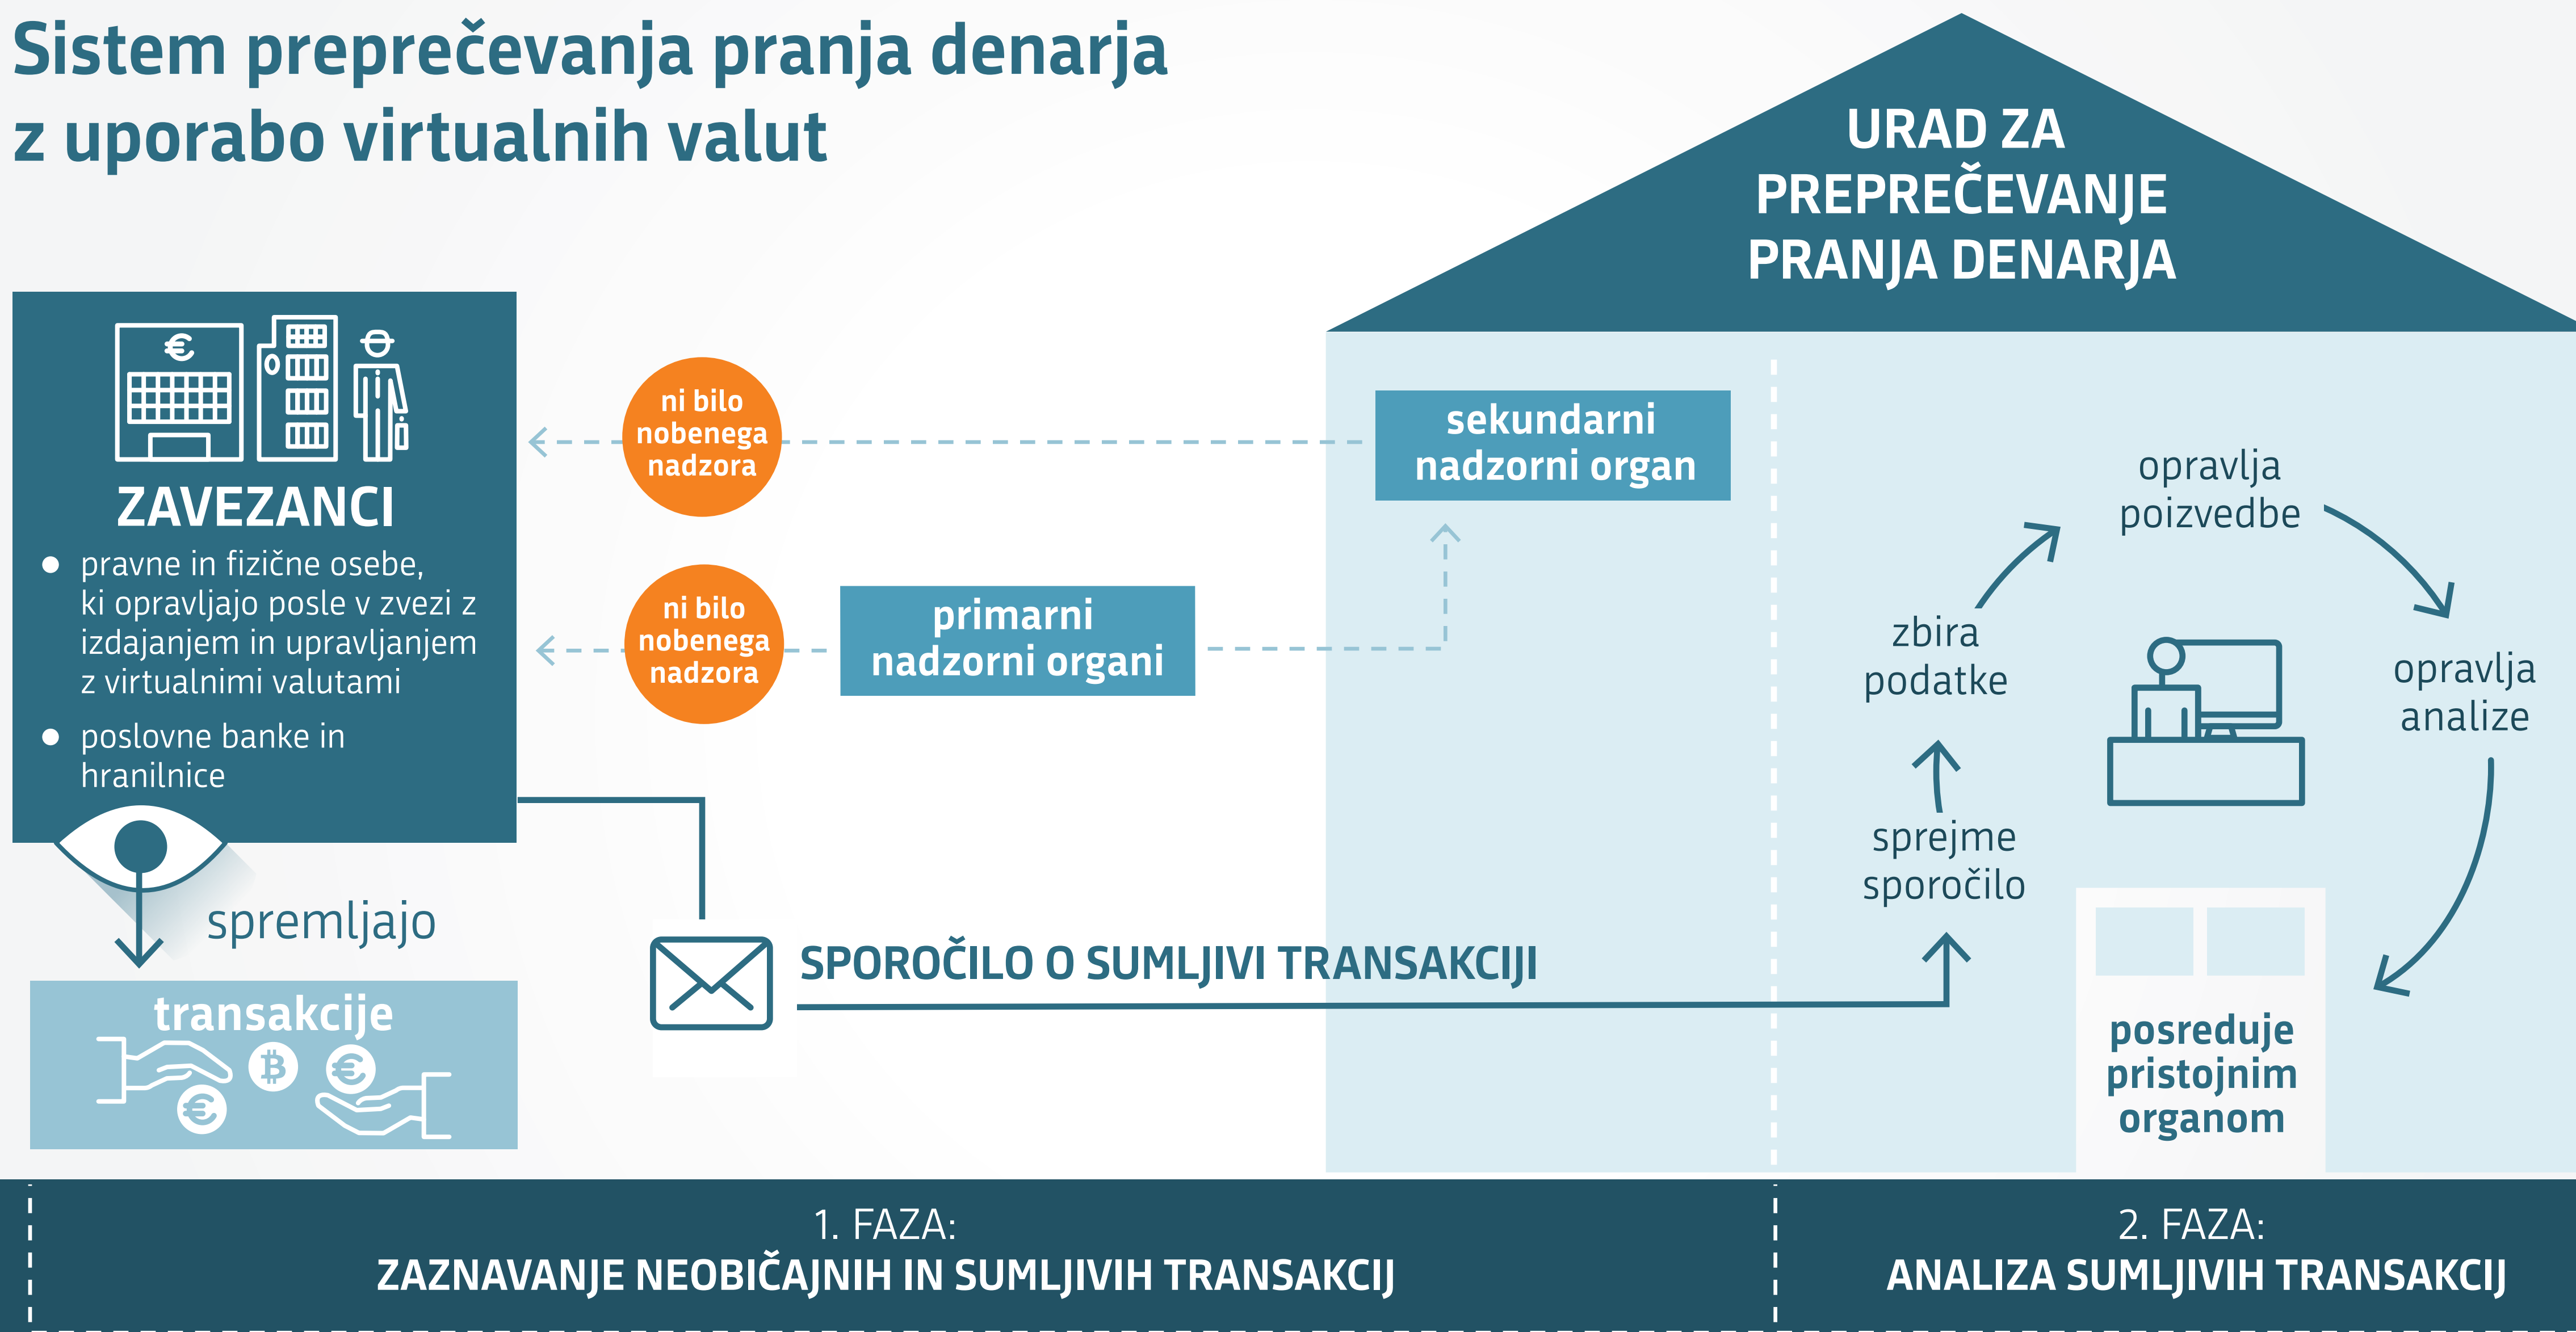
Sistem preprečevanja pranja denarja z uporabo virtualnih valut

URAD ZA PREPREČEVANJE PRANJA DENARJA

€

ZAVEZANCI

- pravne in fizične osebe, ki opravljajo posle v zvezi z izdajanjem in upravljanjem z virtualnimi valutami
- poslovne banke in hranilnice

ni bilo nobenega nadzora

sekundarni nadzorni organ

ni bilo nobenega nadzora

primarni nadzorni organi

opravlja poizvedbe

zbira podatke

opravlja analize

sprejme sporočilo

spremljajo

transakcije

SPOROČILO O SUMLJIVI TRANSAKCIJI

posreduje pristojnim organom

1. FAZA:
ZAZNAVANJE NEOBIČAJNIH IN SUMLJIVIH TRANSAKCIJ

2. FAZA:
ANALIZA SUMLJIVIH TRANSAKCIJ